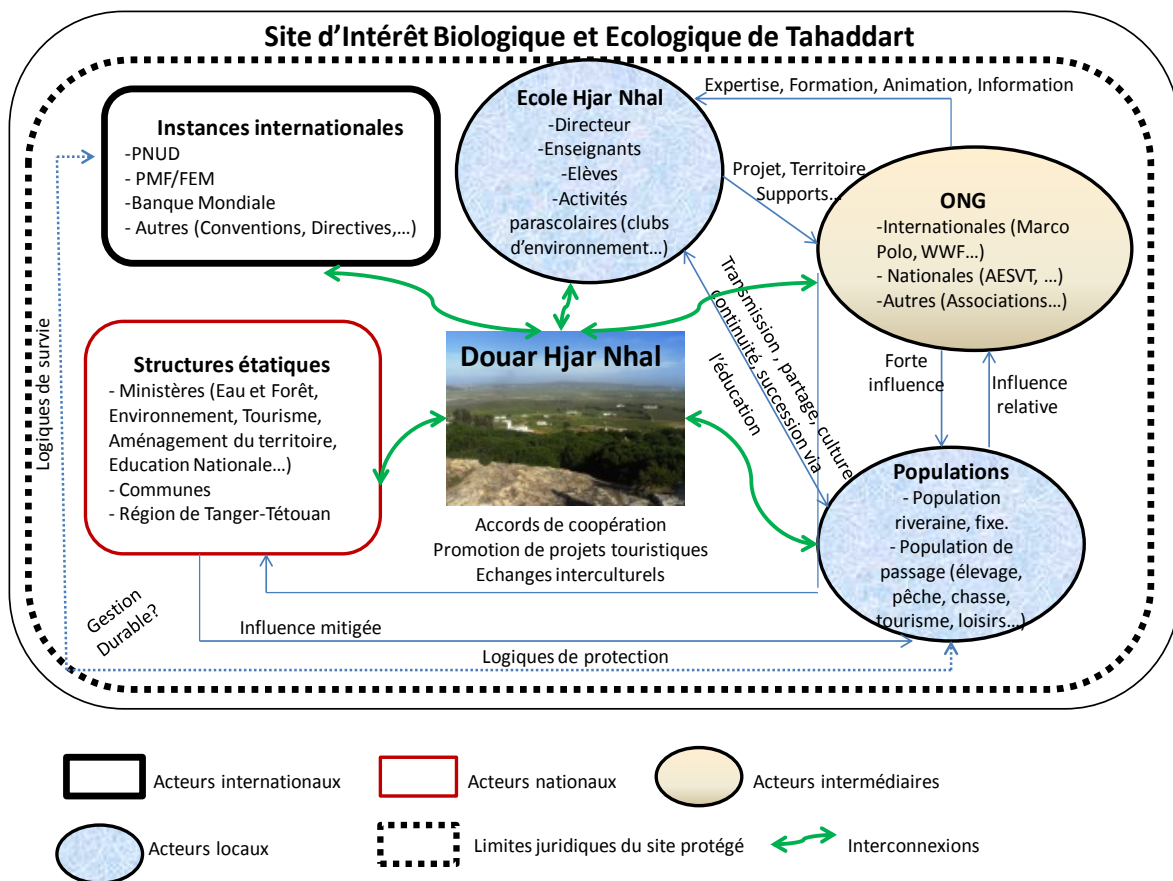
Site d'Intérêt Biologique et Ecologique de Tahaddart

Instances internationales
-PNUD
- PMF/FEM
-Banque Mondiale
- Autres (Conventions, Directives,…)

Ecole Hjar Nhal
-Directeur
-Enseignants
-Elèves
-Activités parascolaires (clubs d'environnement…)

Expertise, Formation, Animation, Information

Projet, Territoire
Supports…

ONG
-Internationales (Marco Polo, WWF…)
- Nationales (AESVT, …)
-Autres (Associations…)

Structures étatiques
- Ministères (Eau et Forêt, Environnement, Tourisme, Aménagement du territoire, Education Nationale…)
- Communes
- Région de Tanger-Tétouan

Douar Hjar Nhal

Transmission , partage, culture continuité, succession via l'éducation

Forte influence

Influence relative

Populations
- Population riveraine, fixe.
- Population de passage (élevage, pêche, chasse, tourisme, loisirs…)

Accords de coopération
Promotion de projets touristiques
Echanges interculturels

Logiques de survie

Gestion Durable?

Influence mitigée

Logiques de protection

Acteurs internationaux
Acteurs nationaux
Acteurs intermédiaires
Acteurs locaux
Limites juridiques du site protégé
Interconnexions